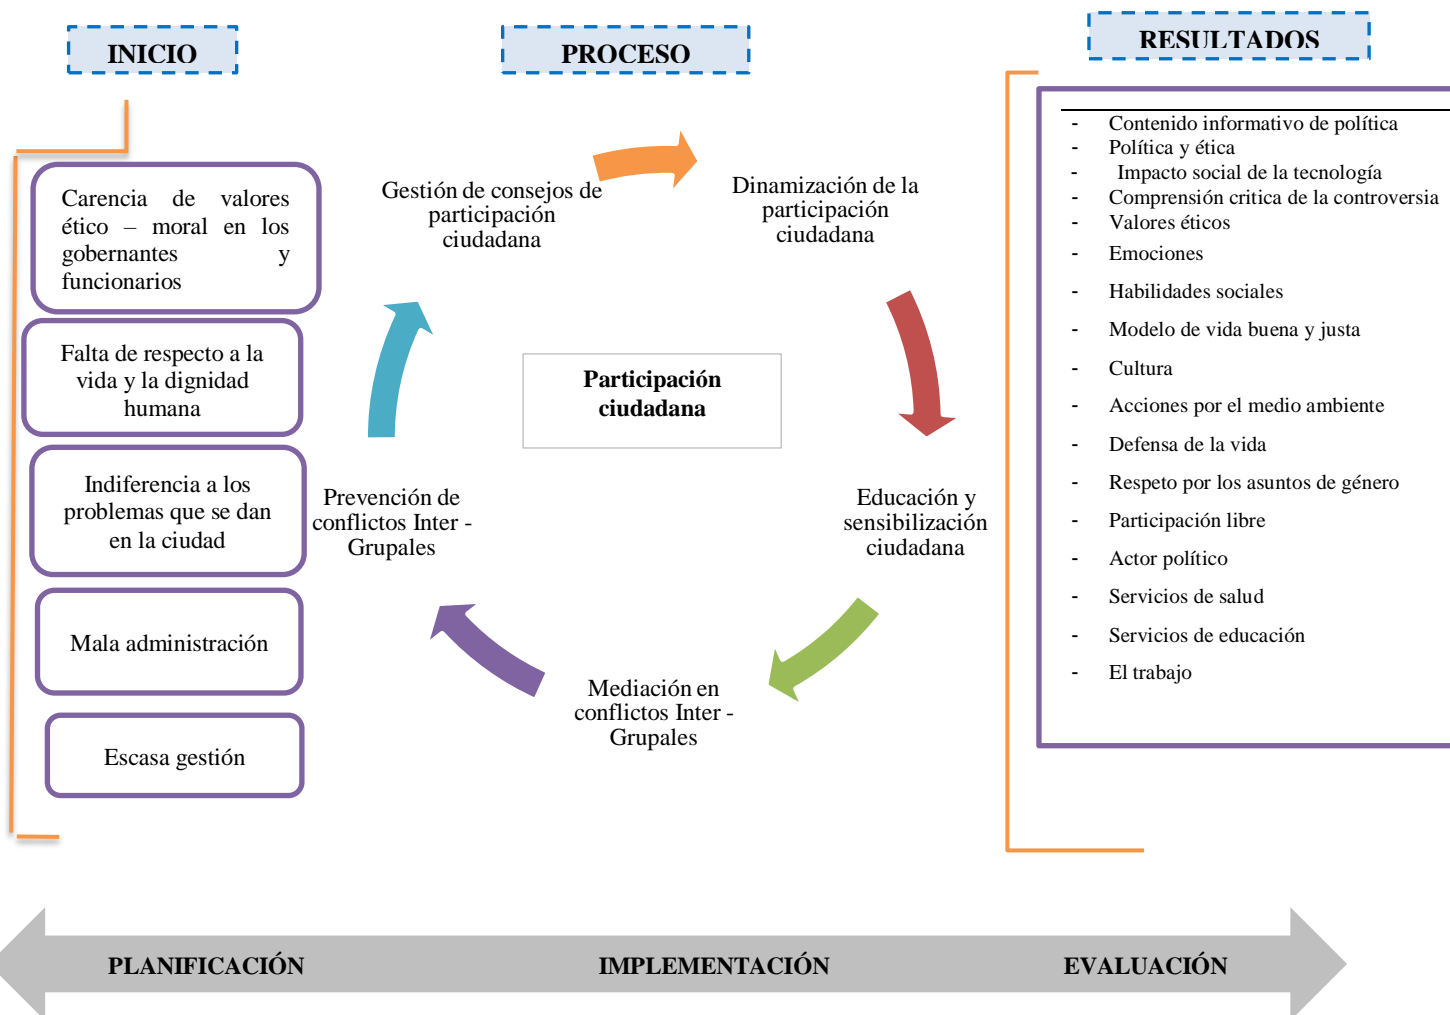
INICIO

PROCESO

RESULTADOS

Carencia de valores ético – moral en los gobernantes y funcionarios

Falta de respecto a la vida y la dignidad humana

Indiferencia a los problemas que se dan en la ciudad

Mala administración

Escasa gestión

Gestión de consejos de participación ciudadana

Dinamización de la participación ciudadana

Participación ciudadana

Prevención de conflictos Inter - Grupales

Educación y sensibilización ciudadana

Mediación en conflictos Inter - Grupales

- Contenido informativo de política
- Política y ética
- Impacto social de la tecnología
- Comprensión critica de la controversia
- Valores éticos
- Emociones
- Habilidades sociales
- Modelo de vida buena y justa
- Cultura
- Acciones por el medio ambiente
- Defensa de la vida
- Respeto por los asuntos de género
- Participación libre
- Actor político
- Servicios de salud
- Servicios de educación
- El trabajo

PLANIFICACIÓN

IMPLEMENTACIÓN

EVALUACIÓN